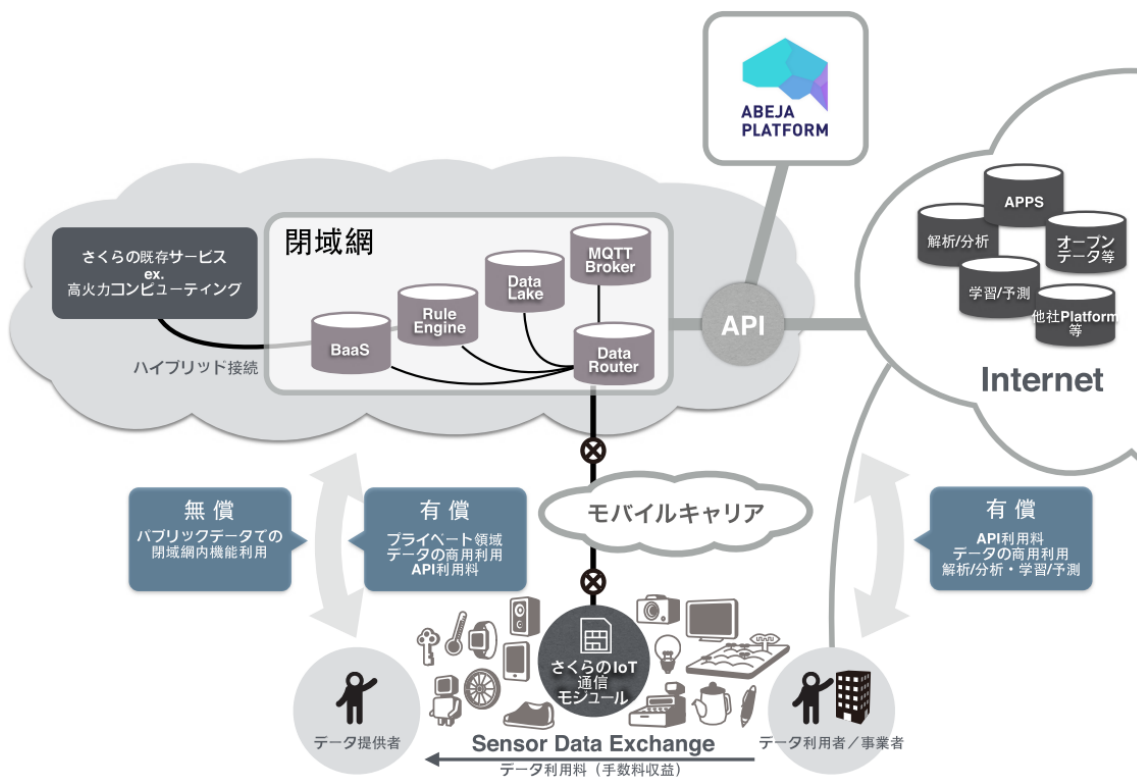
ABEJA PLATFORM

さくらの既存サービス
ex.
高火力コンピューティング

閉域網

MQTT Broker

Data Lake

Rule Engine

BaaS

Data Router

ハイブリッド接続

API

APPS

解析/分析

オープンデータ等

学習/予測

他社Platform等

Internet

モバイルキャリア

無償
パブリックデータでの
閉域網内機能利用

有償
プライベート領域
データの商用利用
API利用料

有償
API利用料
データの商用利用
解析/分析・学習/予測

さくらのIoT
通信
モジュール

データ提供者

データ利用者／事業者

Sensor Data Exchange

データ利用料（手数料収益）